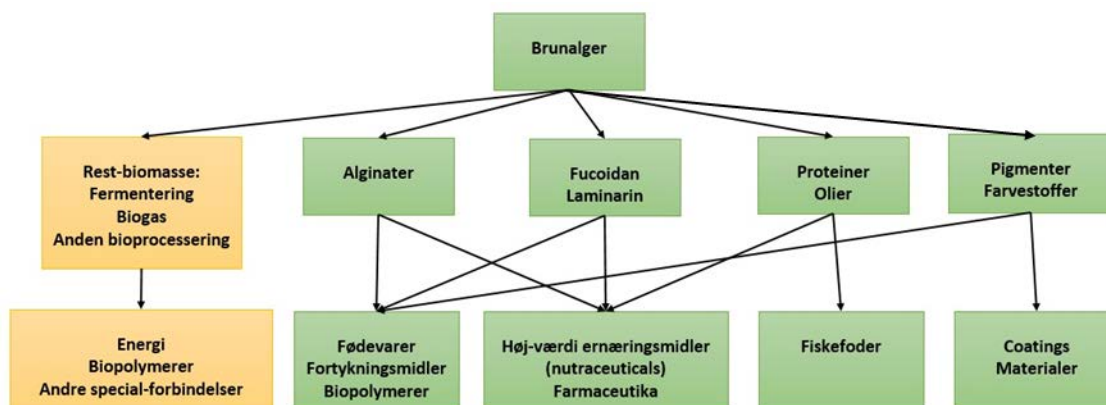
Brunalger

Rest-biomasse:
Fermentering
Biogas
Anden bioprocessering

Alginater

Fucoidan
Laminarin

Proteiner
Olier

Pigmenter
Farvestoffer

Energi
Biopolymerer
Andre special-forbindelser

Fødevarer
Fortykningsmidler
Biopolymerer

Høj-værdi ernæringsmidler
(nutraceuticals)
Farmaceutika

Fiskefoder

Coatings
Materialer